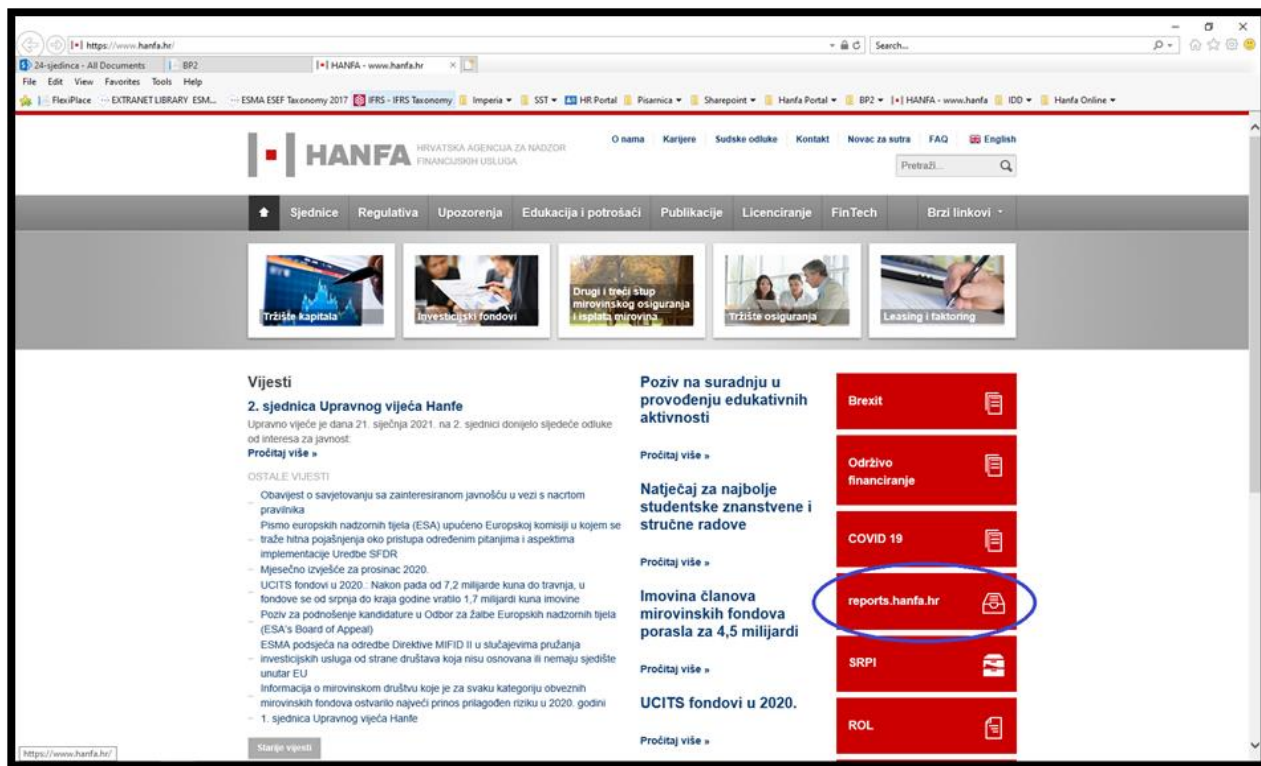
https://www.hanfa.hr/
Search...
24-sjednica - All Documents
BP2
HANFA - www.hanfa.hr
File Edit View Favorites Tools Help
FlexiPlace EXTRANET LIBRARY ESM... ESMA ESEF Taxonomy 2017 IFRS - IFRS Taxonomy Imperia SST HR Portal Pisarnica Sharepoint Hanfa Portal BP2 HANFA - www.hanfa IDD Hanfa Online

HANFA HRVATSKA AGENCIJA ZA NADZOR FINANCIJSKIH USLUGA
O nama Karijere Sudske odluke Kontakt Novac za sutra FAQ English
Pretraži...

Sjednice Regulativa Upozorenja Edukacija i potrošači Publikacije Licenciranje FinTech Brzi linkovi

Tržište kapitala
Investicijski fondovi
Drugi i treći stup mirovinskog osiguranja i isplata mirovina
Tržište osiguranja
Leasing i faktoring

Vijesti
2. sjednica Upravnog vijeća Hanfe
Upravno vijeće je dana 21. siječnja 2021. na 2. sjednici donijelo sljedeće odluke od interesa za javnost:
Pročitaj više »

OSTALE VIJESTI
Obavijest o savjetovanju sa zainteresiranom javnošću u vezi s nacrtom pravilnika
Pismo europskih nadzornih tijela (ESA) upućeno Europskoj komisiji u kojem se traže hitna pojašnjenja oko pristupa određenim pitanjima i aspektima implementacije Uredbe SFDR
Mjesečno izvješće za prosinac 2020.
UCITS fondovi u 2020.: Nakon pada od 7,2 milijarde kuna do travnja, u fondove se od srpnja do kraja godine vratilo 1,7 milijardi kuna imovine
Poziv za podnošenje kandidature u Odbor za žalbe Europskih nadzornih tijela (ESA's Board of Appeal)
ESMA podsjeća na odredbe Direktive MIFID II u slučajevima pružanja investicijskih usluga od strane društava koja nisu osnovana ili nemaju sjedište unutar EU
Informacija o mirovinskom društvu koje je za svaku kategoriju obveznih mirovinskih fondova ostvarilo najveći prinos prilagođen riziku u 2020. godini
1. sjednica Upravnog vijeća Hanfe
Starije vijesti

Poziv na suradnju u provođenju edukativnih aktivnosti
Pročitaj više »
Natječaj za najbolje studentske znanstvene i stručne radove
Pročitaj više »
Imovina članova mirovinskih fondova porasla za 4,5 milijardi
Pročitaj više »
UCITS fondovi u 2020.
Pročitaj više »

Brexit
Održivo financiranje
COVID 19
reports.hanfa.hr
SRPI
ROL

https://www.hanfa.hr/